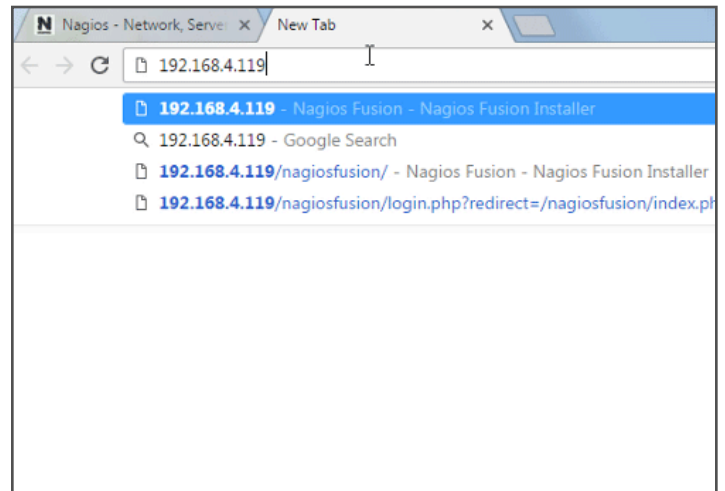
N Nagios - Network, Serve ×
New Tab ×

192.168.4.119

192.168.4.119 - Nagios Fusion - Nagios Fusion Installer
192.168.4.119 - Google Search
192.168.4.119/nagiosfusion/ - Nagios Fusion - Nagios Fusion Installer
192.168.4.119/nagiosfusion/login.php?redirect=/nagiosfusion/index.ph